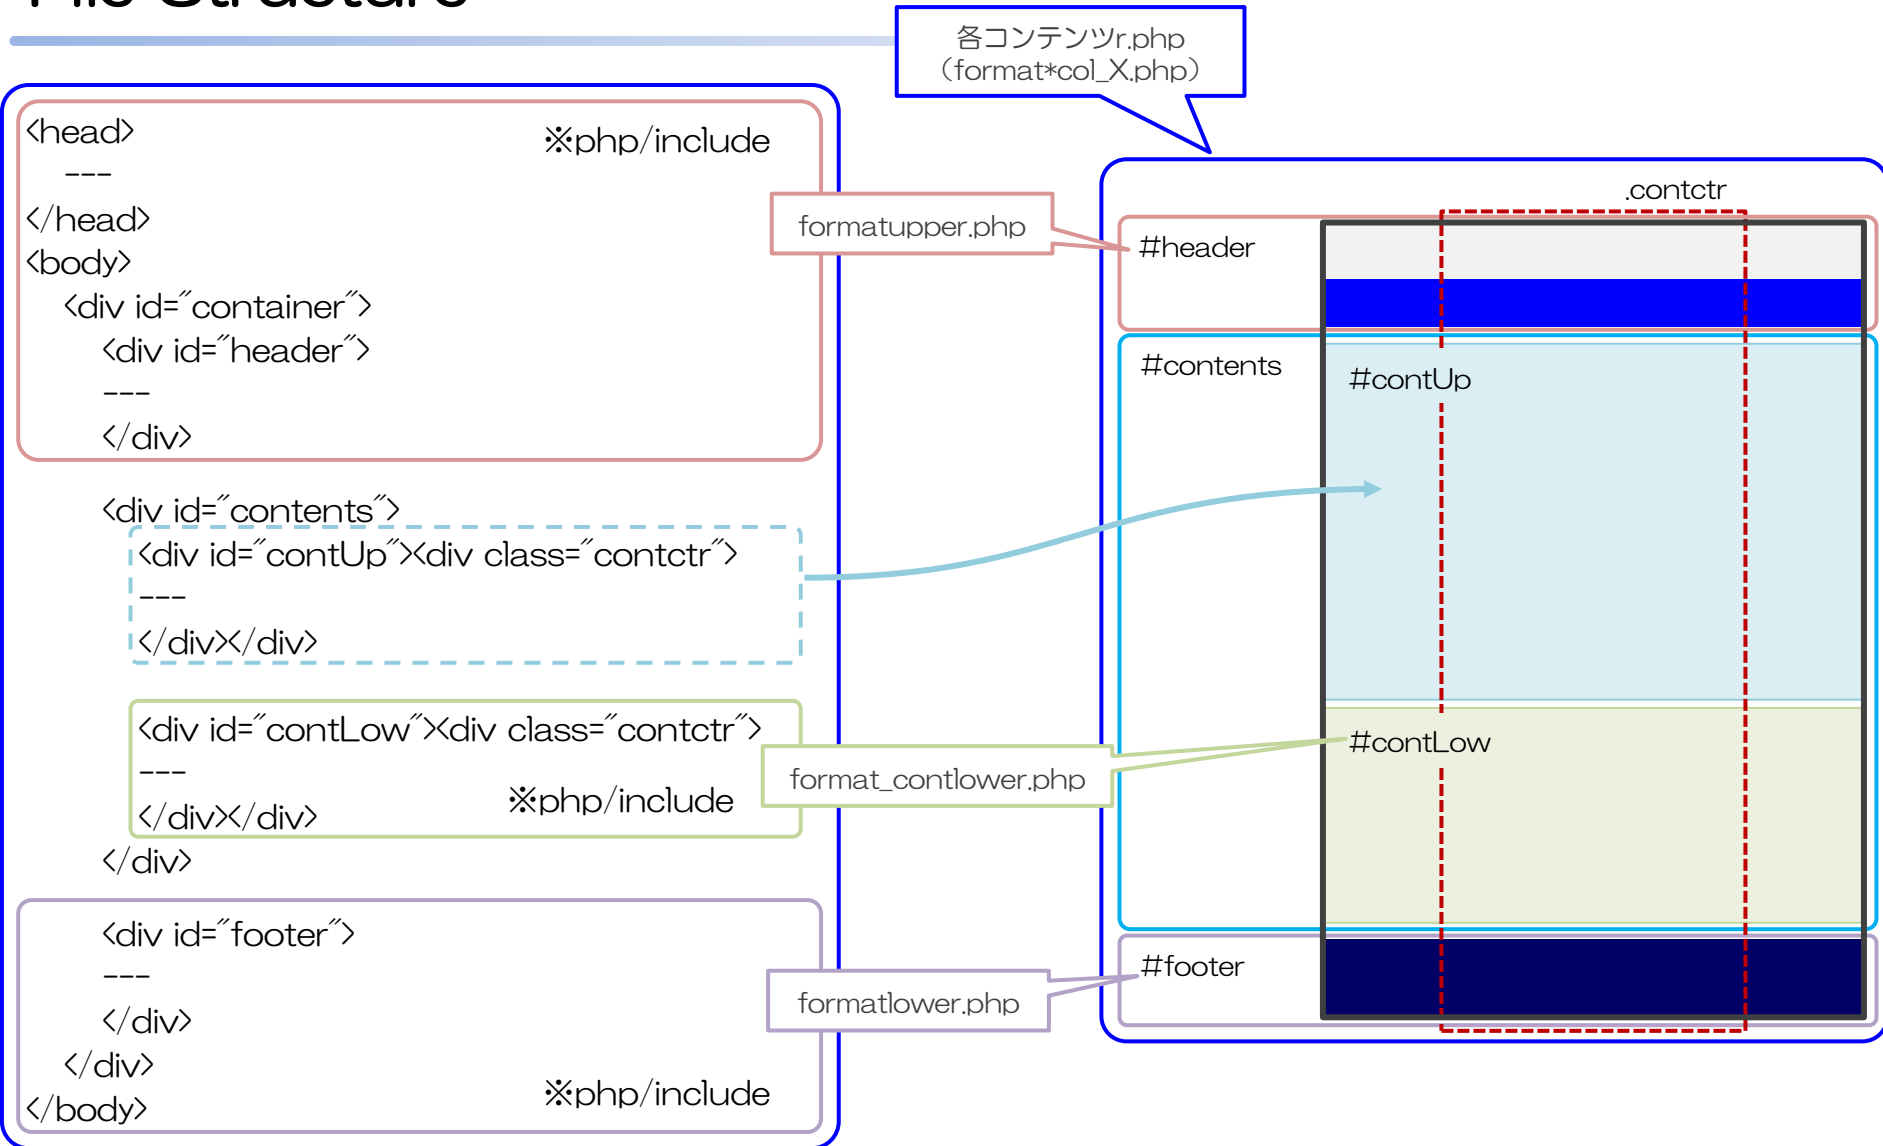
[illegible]

各コンテンツr.php
(format*col_X.php)

<head>
---
</head>
<body>
<div id="container">
<div id="header">
---
</div>

※php/include

formatupper.php

<div id="contents">
<div id="contUp"><div class="contctr">
---
</div></div>

<div id="contLow"><div class="contctr">
---
</div></div>
</div>

※php/include

format_contlower.php

<div id="footer">
---
</div>
</div>
</body>

※php/include

formatlower.php

.contctr

#header

#contents

#contUp

#contLow

#footer